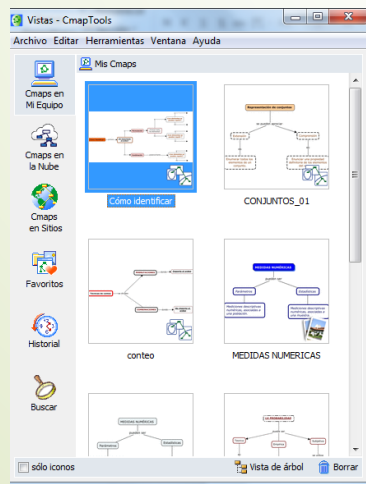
Vistas - CmapTools

Archivo Editar Herramientas Ventana Ayuda

Cmaps en Mi Equipo

Cmaps en la Nube

Cmaps en Sitios

Favoritos

Historial

Buscar

Mis Cmaps

Cómo identificar

CONJUNTOS_01

conteo

MEDIDAS NUMERICAS

sólo iconos

Vista de árbol

Borrar